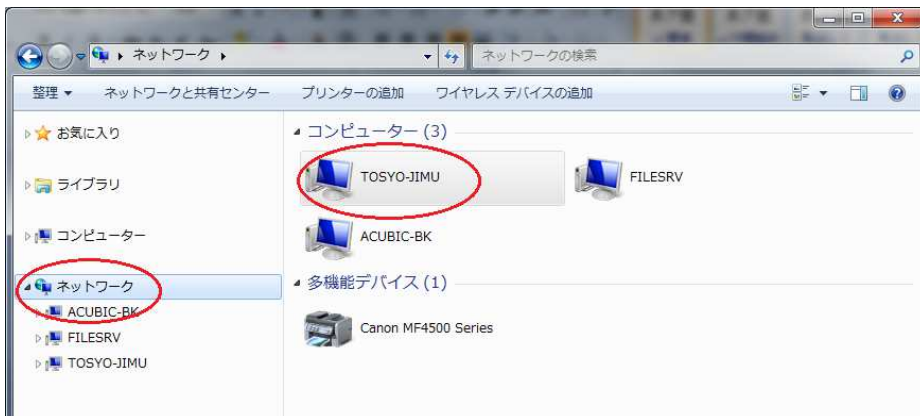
ネットワーク ›

ネットワークの検索

整理 ▾　ネットワークと共有センター　プリンターの追加　ワイヤレス デバイスの追加

お気に入り

ライブラリ

コンピューター

ネットワーク

ACUBIC-BK

FILESRV

TOSYO-JIMU

コンピューター (3)

TOSYO-JIMU

FILESRV

ACUBIC-BK

多機能デバイス (1)

Canon MF4500 Series